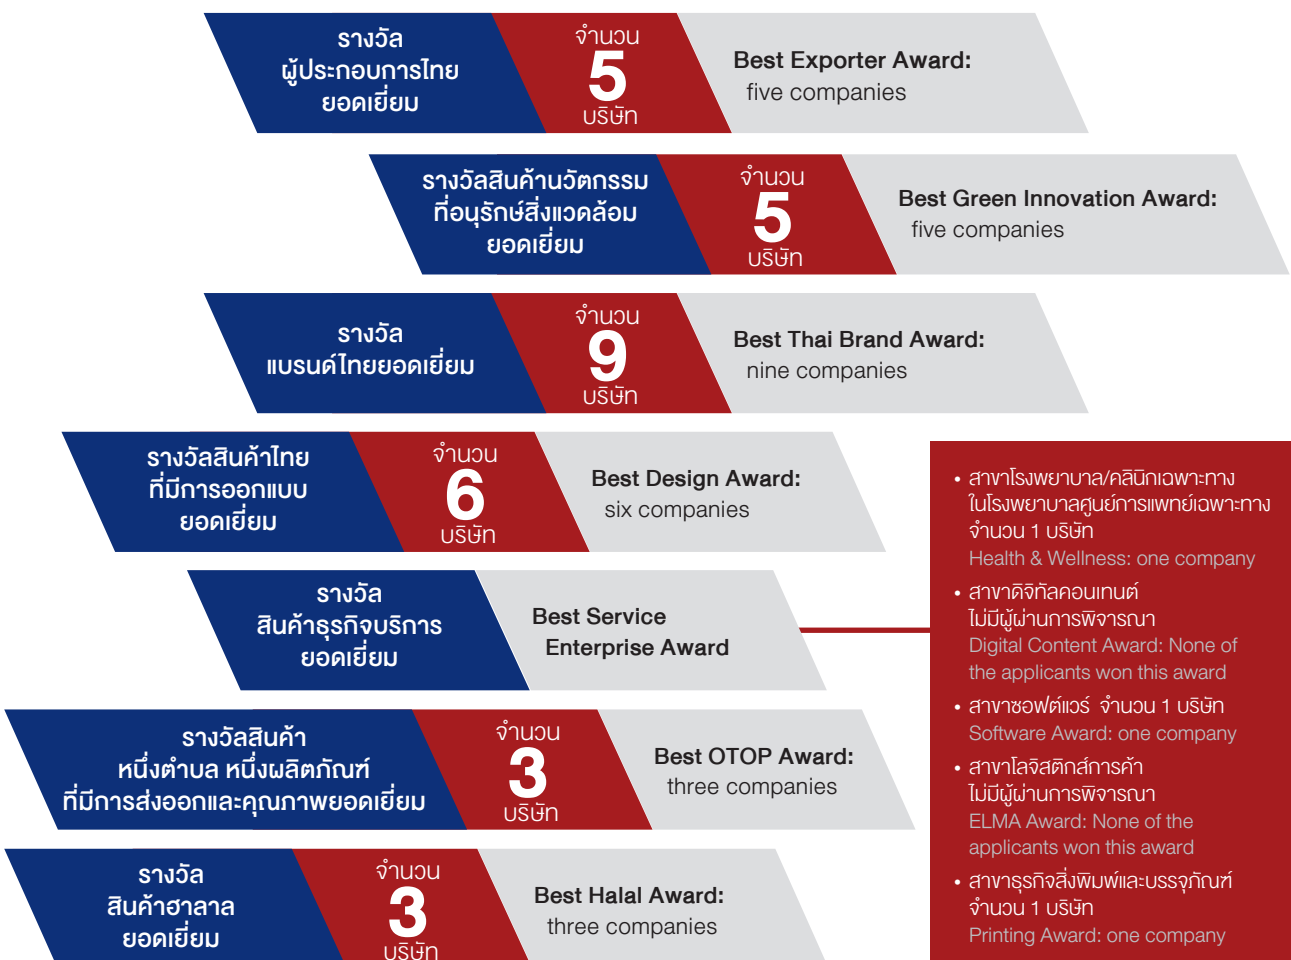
รางวัล
ผู้ประกอบการไทย
ยอดเยี่ยม

จำนวน
5
บริษัท

Best Exporter Award:
five companies

รางวัลสินค้านวัตกรรม
ที่อนุรักษ์สิ่งแวดล้อม
ยอดเยี่ยม

จำนวน
5
บริษัท

Best Green Innovation Award:
five companies

รางวัล
แบรนด์ไทยยอดเยี่ยม

จำนวน
9
บริษัท

Best Thai Brand Award:
nine companies

รางวัลสินค้าไทย
ที่มีการออกแบบ
ยอดเยี่ยม

จำนวน
6
บริษัท

Best Design Award:
six companies

รางวัล
สินค้าธุรกิจบริการ
ยอดเยี่ยม

Best Service
Enterprise Award

รางวัลสินค้า
หนึ่งตำบล หนึ่งผลิตภัณฑ์
ที่มีการส่งออกและคุณภาพยอดเยี่ยม

จำนวน
3
บริษัท

Best OTOP Award:
three companies

รางวัล
สินค้าฮาลาล
ยอดเยี่ยม

จำนวน
3
บริษัท

Best Halal Award:
three companies

• สาขาโรงพยาบาล/คลินิกเฉพาะทาง ในโรงพยาบาลศูนย์การแพทย์เฉพาะทาง จำนวน 1 บริษัท
Health & Wellness: one company

• สาขาดิจิทัลคอนเทนต์ ไม่มีผู้ผ่านการพิจารณา
Digital Content Award: None of the applicants won this award

• สาขาซอฟต์แวร์ จำนวน 1 บริษัท
Software Award: one company

• สาขาโลจิสติกส์การค้า ไม่มีผู้ผ่านการพิจารณา
ELMA Award: None of the applicants won this award

• สาขาธุรกิจสิ่งพิมพ์และบรรจุภัณฑ์ จำนวน 1 บริษัท
Printing Award: one company